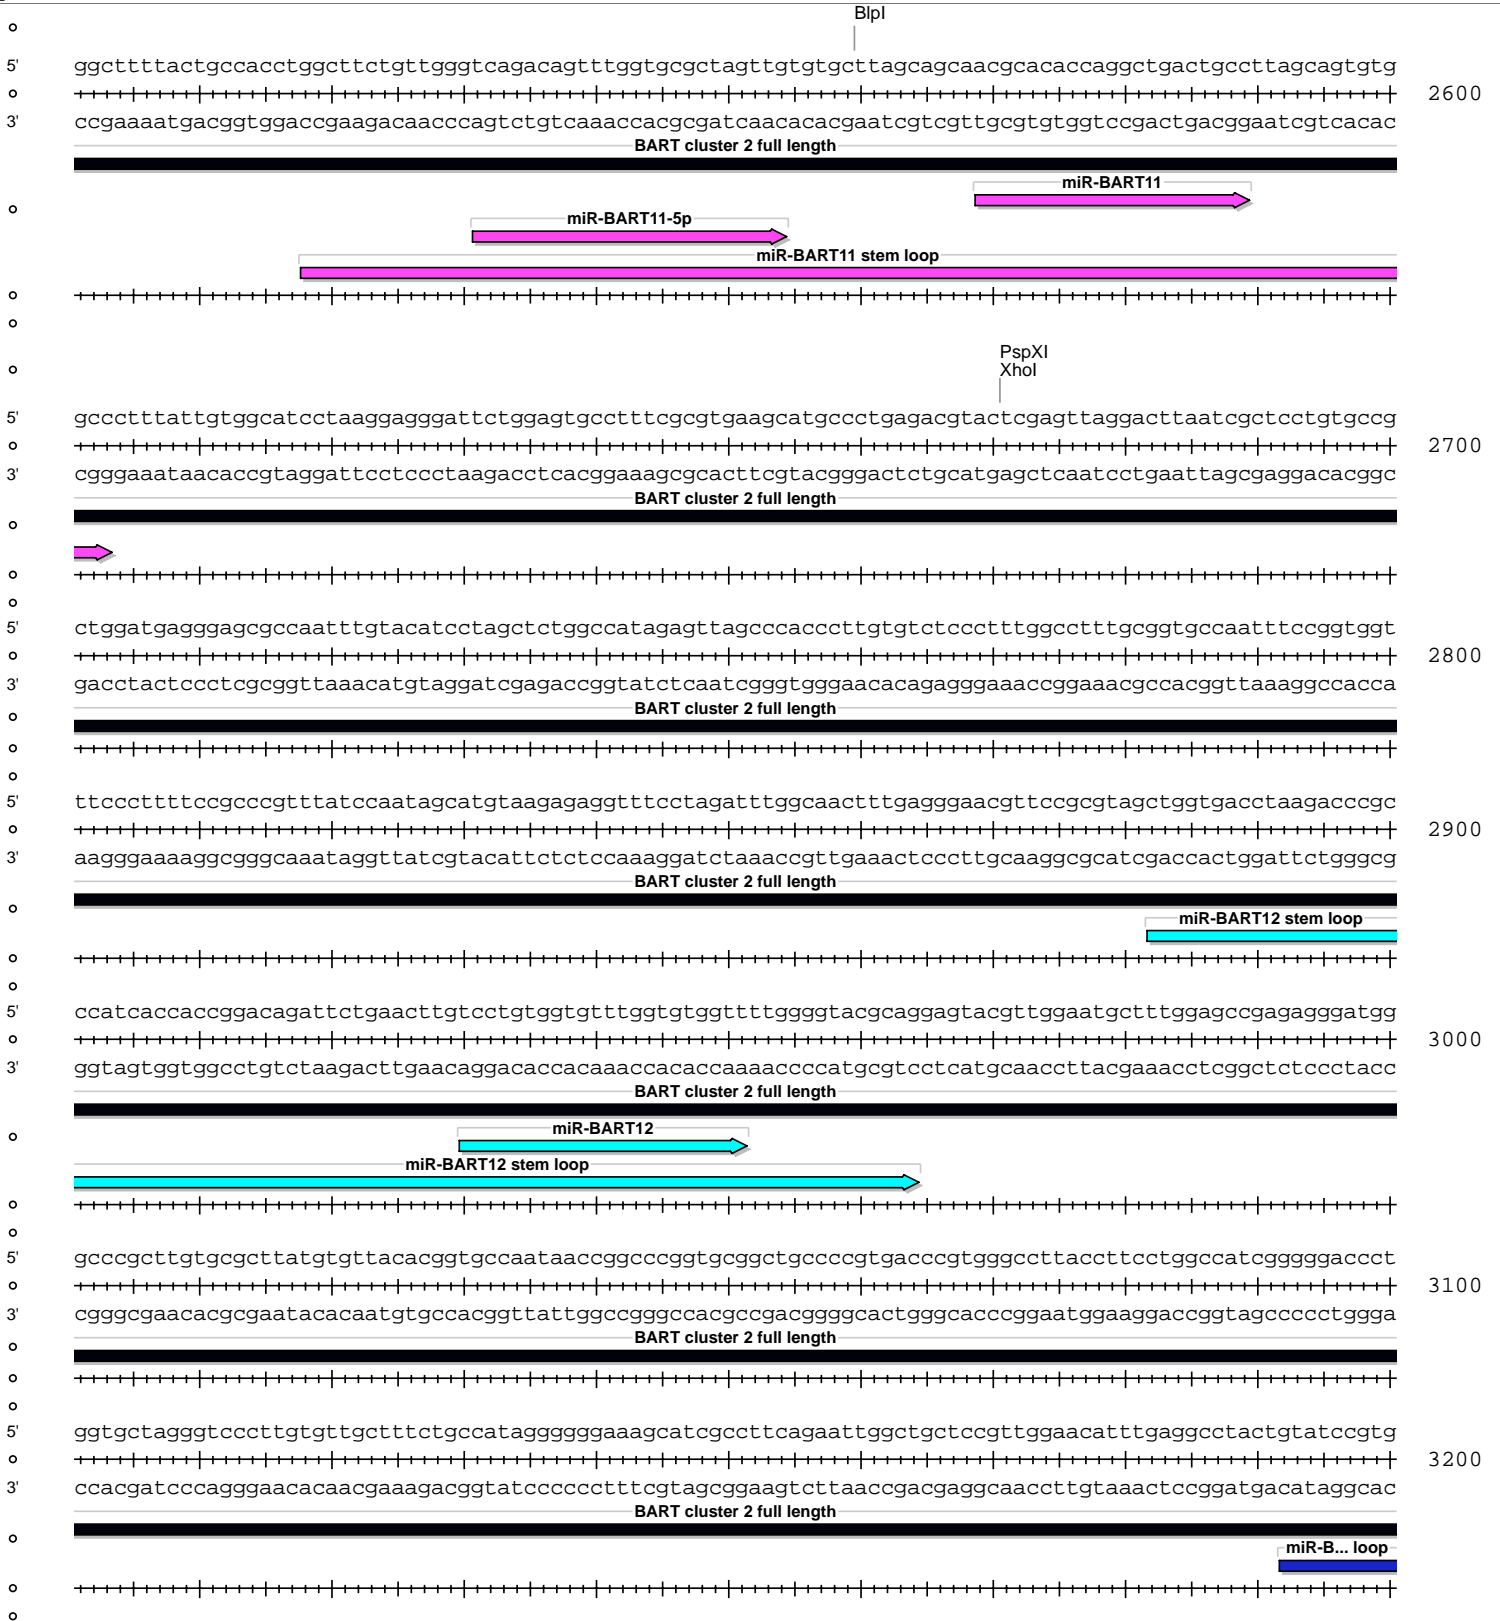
BlpI

5' ggcttttactgccacctggcttctgttgggtcagacagtttggtgcgctagttgtgtgcttagcagcaacgcacaccaggctgactgccttagcagtgtg 2600
3' ccgaaaatgacggtggaccgaagacaacccagtctgtcaaaccacgcgatcaacacacgaatcgtcgttgcgtgtggtccgactgacggaatcgtcacac
BART cluster 2 full length
miR-BART11
miR-BART11-5p
miR-BART11 stem loop

PspXI
XhoI

5' gccctttattgtggcatcctaaggagggattctggagtgcctttcgcgtgaagcatgccctgagacgtactcgagttaggacttaatcgctcctgtgccg 2700
3' cgggaaataacaccgtaggattcctccctaagacctcacggaaagcgcacttcgtacgggactctgcatgagctcaatcctgaattagcgaggacacggc
BART cluster 2 full length

5' ctggatgagggagcgccaatttgtacatcctagctctggccatagagttagcccacccttgtgtctccctttggcctttgcggtgccaatttccggtggt 2800
3' gacctactccctcgcggttaaacatgtaggatcgagaccggtatctcaatcgggtgggaacacagagggaaaccggaaacgccacggttaaaggccacca
BART cluster 2 full length

5' ttccctttccgcccgtttatccaatagcatgtaagagaggtttcctagatttggcaactttgagggaacgttccgcgtagctggtgacctaagacccgc 2900
3' aagggaaaaggcgggcaaataggttatcgtacattctctccaaaggatctaaaccgttgaaactcccttgcaaggcgcatcgaccactggattctgggcg
BART cluster 2 full length
miR-BART12 stem loop

5' ccatcaccaccggacagattctgaacttgtcctgtggtgtttggtgtggttttggggtacgcaggagtacgttggaatgctttggagccgagagggatgg 3000
3' ggtagtggtggcctgtctaagacttgaacaggacaccacaaaccacaccaaaaccccatgcgtcctcatgcaaccttacgaaacctcggctctccctacc
BART cluster 2 full length
miR-BART12
miR-BART12 stem loop

5' gcccgcttgtgcgcttatgtgttacacggtgccaataaccggcccggtgcggctgccccgtgacccgtgggccttaccttcctggccatcggggaccct 3100
3' cgggcgaacacgcgaatacacaatgtgccacggttattggccgggccacgccgacggggcactgggcacccggaatggaaggaccggtagcccctggga
BART cluster 2 full length

5' ggtgctagggtcccttgtgttgctttctgccatagggggaaagcatcgccttcagaattggctgctccgttggaacatttgaggcctactgtatccgtg 3200
3' ccacgatcccagggaacacaacgaaagacggtatccccctttcgtagcggaagtcttaaccgacgaggcaaccttgtaaactccggatgacataggcac
BART cluster 2 full length
miR-B... loop